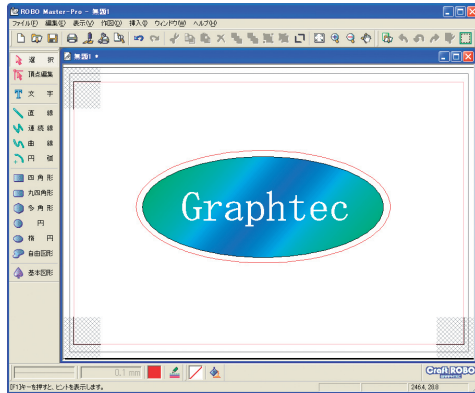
ROBO Master-Pro - 無題1

ファイル(F) 編集(E) 表示(V) 作図(D) 挿入(I) ウィンドウ(W) ヘルプ(H)

無題1 *

選択
頂点編集
文字
直線
連続線
曲線
円弧
四角形
丸四角形
多角形
円
楕円
自由図形
基本図形

Graphtec

0.1 mm

Craft ROBO

[F1]キーを押すと、ヒントを表示します。

246.4, 28.8